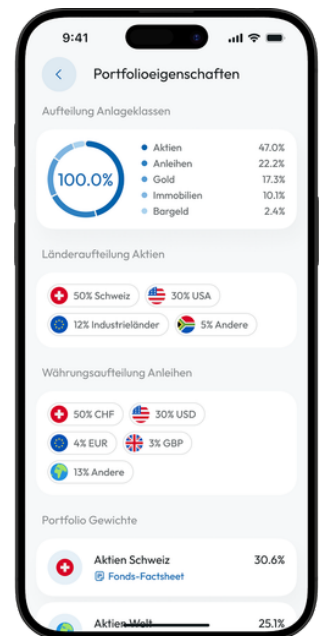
9:41

Portfolioeigenschaften

Aufteilung Anlageklassen

100.0%

| | |
|---|---|
| Aktien | 47.0% |
| Anleihen | 22.2% |
| Gold | 17.3% |
| Immobilien | 10.1% |
| Bargeld | 2.4% |

Länderaufteilung Aktien

50% Schweiz
30% USA
12% Industrieländer
5% Andere

Währungsaufteilung Anleihen

50% CHF
30% USD
4% EUR
3% GBP
13% Andere

Portfolio Gewichte

Aktien Schweiz 30.6%
Fonds-Factsheet

Aktien Welt 25.1%